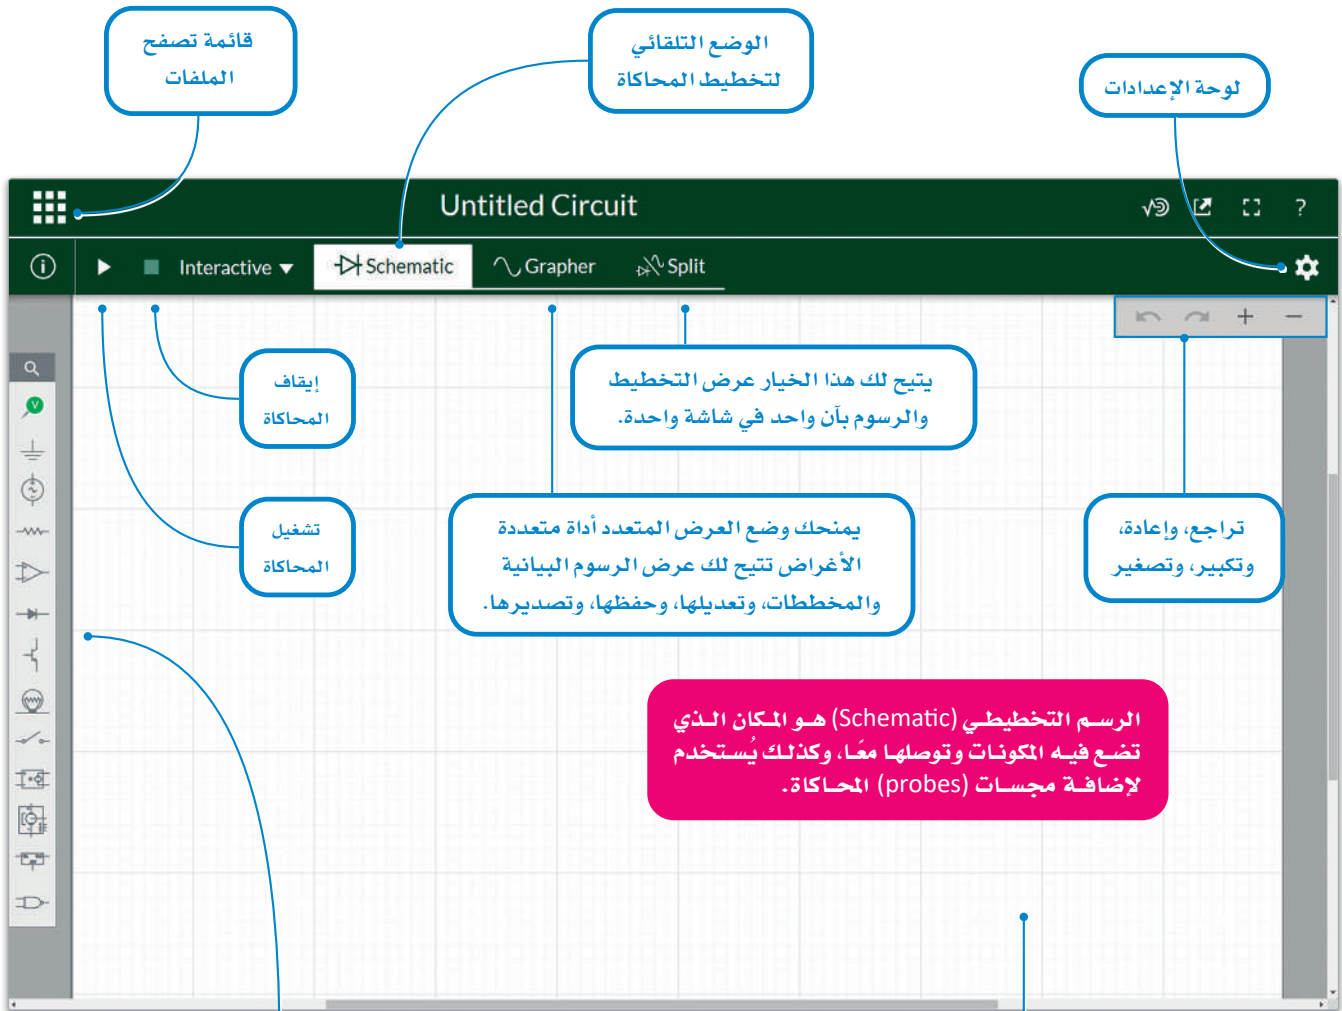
قائمة تصفح الملفات

الوضع التلقائي لتخطيط المحاكاة

لوحة الإعدادات

Untitled Circuit

?

Interactive

Schematic

Grapher

Split

إيقاف المحاكاة

يتيح لك هذا الخيار عرض التخطيط والرسوم بآن واحد في شاشة واحدة.

تشغيل المحاكاة

يمنحك وضع العرض المتعدد أداة متعددة الأغراض تتيح لك عرض الرسوم البيانية والمخططات، وتعديلها، وحفظها، وتصديرها.

تراجع، وإعادة، وتكبير، وتصغير

الرسم التخطيطي (Schematic) هو المكان الذي تضع فيه المكونات وتوصلها معًا، وكذلك يُستخدم لإضافة مجسات (probes) المحاكاة.